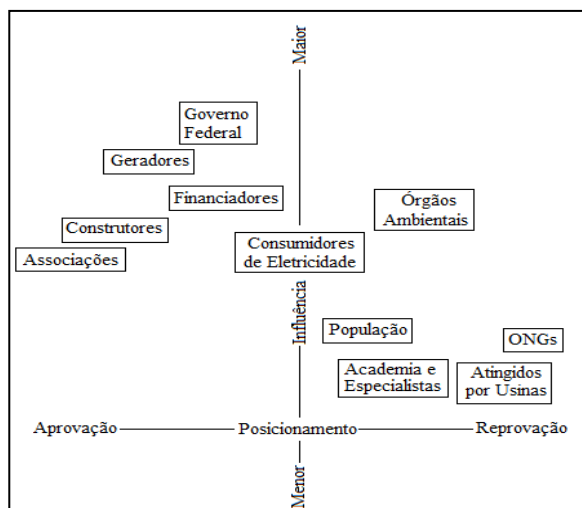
Maior

Governo Federal

Geradores

Financiadores

Órgãos Ambientais

Construtores

Associações

Consumidores de Eletricidade

Influência

População

ONGs

Academia e Especialistas

Atingidos por Usinas

Aprovação

Posicionamento

Reprovação

Menor